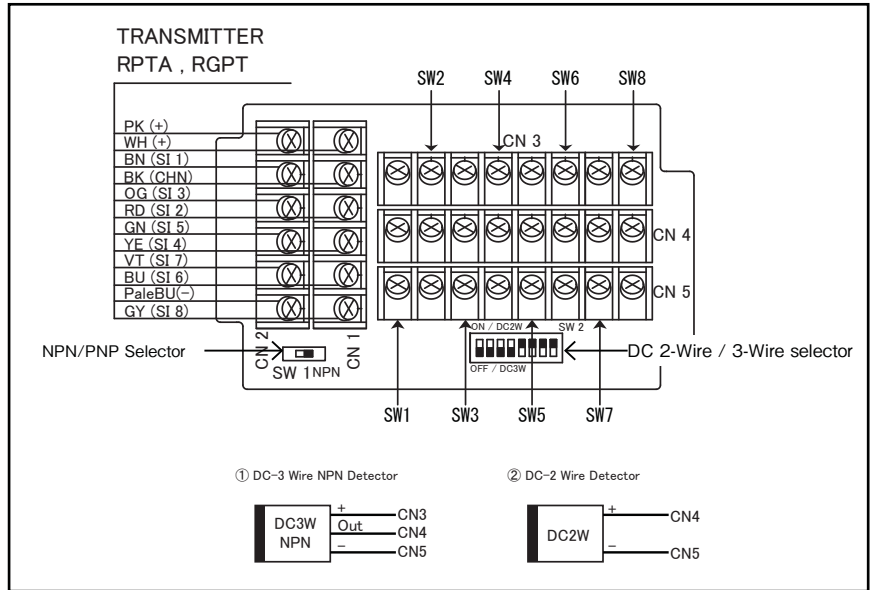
TRANSMITTER
RPTA , RGPT

SW2 SW4 SW6 SW8

CN 3

PK (+)
WH (+)
BN (SI 1)
BK (CHN)
OG (SI 3)
RD (SI 2)
GN (SI 5)
YE (SI 4)
VT (SI 7)
BU (SI 6)
PaleBU(−)
GY (SI 8)

CN 4

CN 5

ON / DC2W SW 2

OFF / DC3W

CN 2 CN 1

NPN/PNP Selector

SW 1 NPN

DC 2-Wire / 3-Wire selector

SW1 SW3 SW5 SW7

① DC-3 Wire NPN Detector

DC3W NPN
+ CN3
Out CN4
− CN5

② DC-2 Wire Detector

DC2W
+ CN4
− CN5